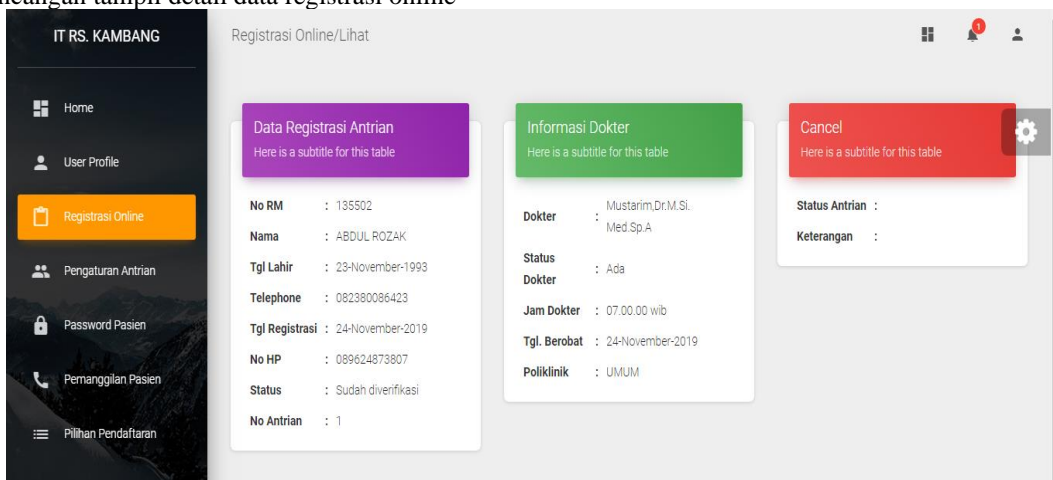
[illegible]ncangan tampil detail data registrasi online

IT RS. KAMBANG

Home

User Profile

Registrasi Online

Pengaturan Antrian

Password Pasien

Pemanggilan Pasien

Pilihan Pendaftaran

Registrasi Online/Lihat

1

Data Registrasi Antrian
Here is a subtitle for this table

| | |
|---|---|
| No RM | : 135502 |
| Nama | : ABDUL ROZAK |
| Tgl Lahir | : 23-November-1993 |
| Telephone | : 082380086423 |
| Tgl Registrasi | : 24-November-2019 |
| No HP | : 089624873807 |
| Status | : Sudah diverifikasi |
| No Antrian | : 1 |

Informasi Dokter
Here is a subtitle for this table

| | |
|---|---|
| Dokter | : Mustarim,Dr.M.Si. Med.Sp.A |
| Status Dokter | : Ada |
| Jam Dokter | : 07.00.00 wib |
| Tgl. Berobat | : 24-November-2019 |
| Poliklinik | : UMUM |

Cancel
Here is a subtitle for this table

| | |
|---|---|
| Status Antrian | : |
| Keterangan | : |